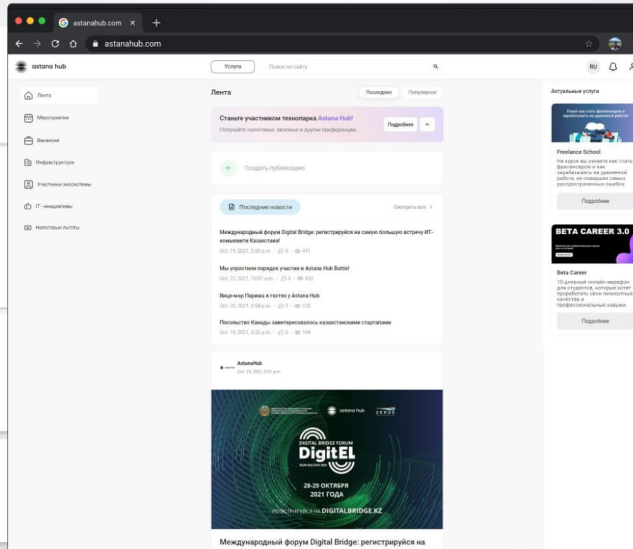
astanahub.com ×
astanahub.com

astana hub
Услуги
Поиск по сайту
RU

Лента
Мероприятия
Вакансии
Инфраструктура
Участники экосистемы
IT - инициативы
Налоговые льготы

Лента
Последние
Популярное

Станьте участником технопарка Astana Hub!
Получайте налоговые, визовые и другие преференции.
Подробнее

Создать публикацию

Последние новости
Смотреть все

Международный форум Digital Bridge: регистрируйся на самую большую встречу IT-комьюнити Казахстана!
Oct. 19, 2021, 2:30 p.m. · 0 · 441

Мы упростили порядок участия в Astana Hub Battle!
Oct. 22, 2021, 10:51 a.m. · 0 · 402

Вице-мэр Парижа в гостях у Astana Hub
Oct. 20, 2021, 5:54 p.m. · 0 · 170

Посольство Канады заинтересовалось казахстанскими стартапами
Oct. 19, 2021, 5:20 p.m. · 0 · 144

AstanaHub
Oct. 19, 2021, 2:30 p.m.

astana hub
DIGITAL BRIDGE FORUM
DigitEL
28-29 ОКТЯБРЯ
2021 ГОДА
РЕГИСТРИРУЙСЯ НА DIGITALBRIDGE.KZ

Международный форум Digital Bridge: регистрируйся на

Актуальные услуги
Freelance School
На курсе вы узнаете как стать фрилансером и как зарабатывать на удаленной работе, не совершая самых распространенных ошибок.
Подробнее

BETA CAREER 3.0
Beta Career
10 дневный онлайн марафон для студентов, которые хотят проработать свои личностные качества и профессиональные навыки.
Подробнее